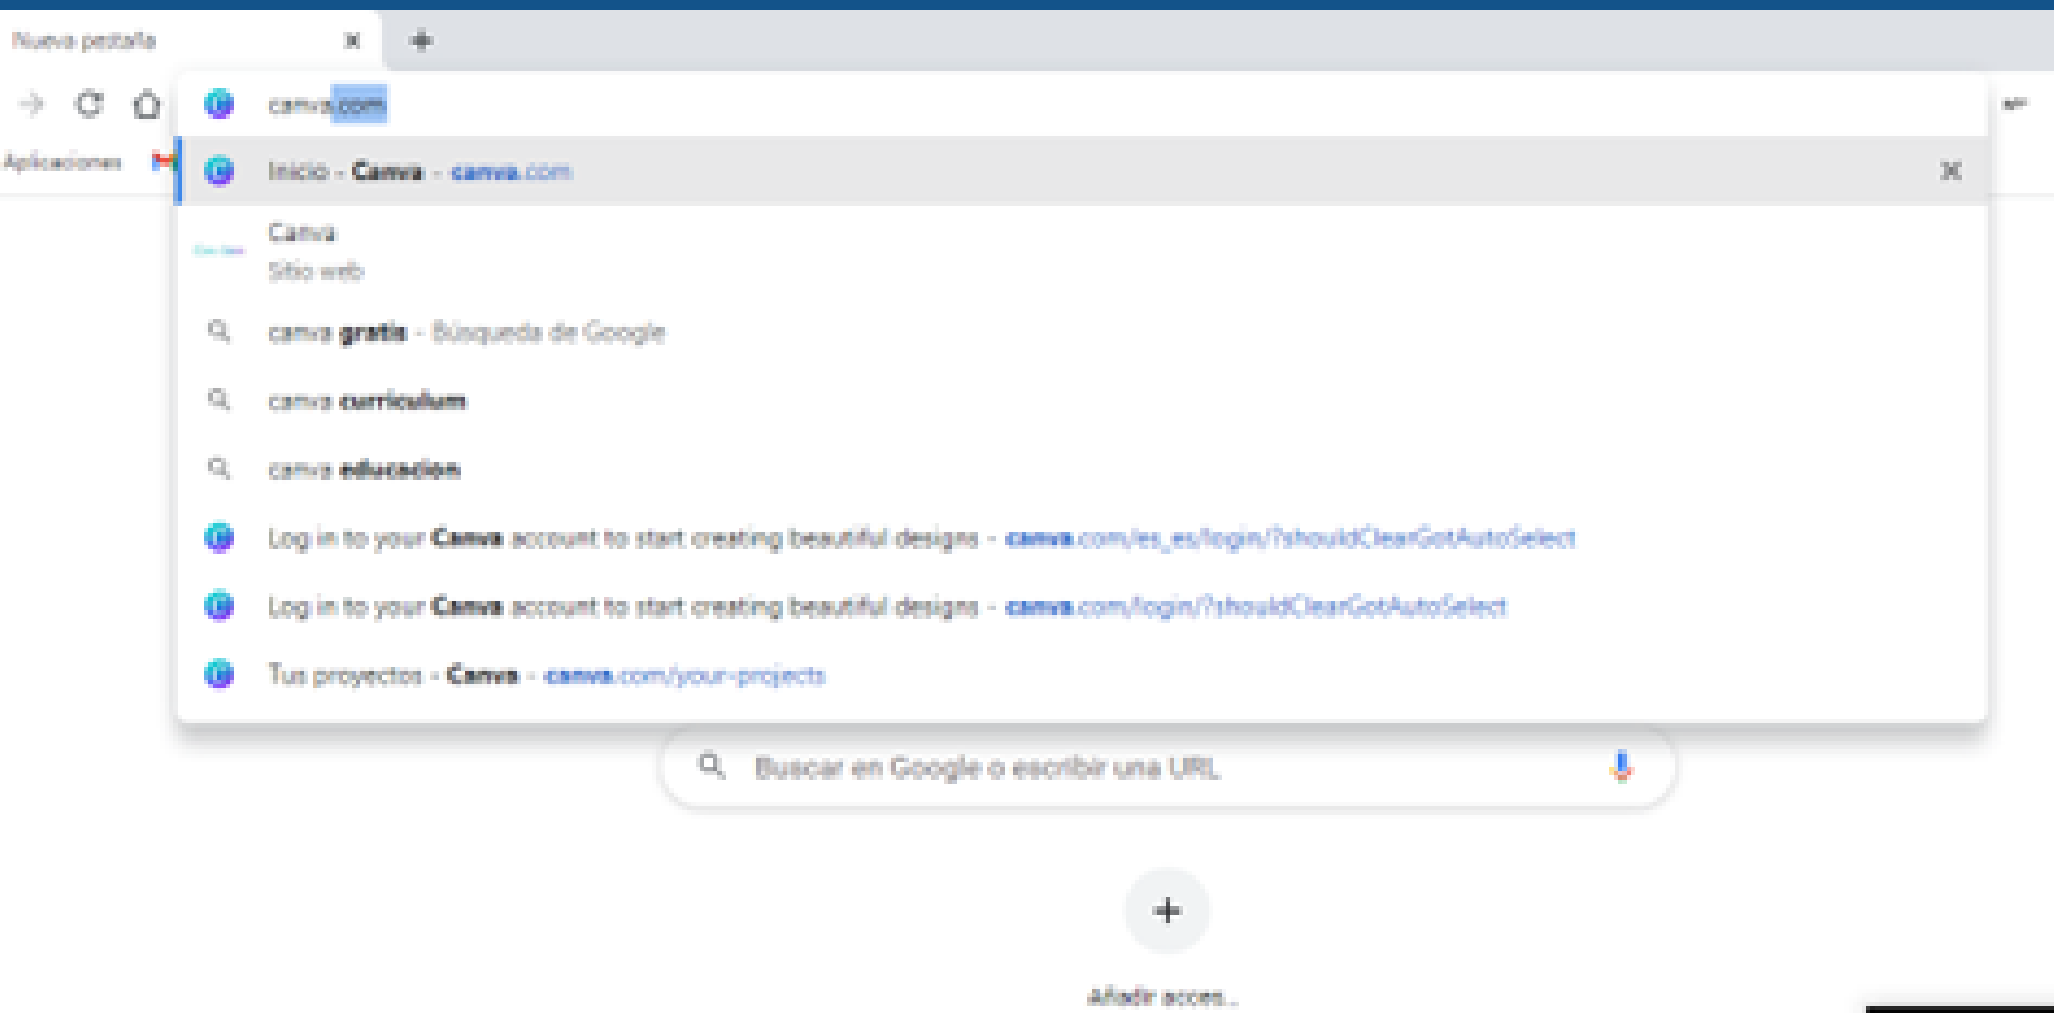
Nueva pestaña

canva.com

Aplicaciones

Inicio - Canva - canva.com

Canva
Sitio web

canva gratis - Búsqueda de Google

canva curriculum

canva educacion

Log in to your Canva account to start creating beautiful designs - canva.com/es_es/login/?shouldClearGotAutoSelect

Log in to your Canva account to start creating beautiful designs - canva.com/login/?shouldClearGotAutoSelect

Tus proyectos - Canva - canva.com/your-projects

Buscar en Google o escribir una URL

Añadir acces...